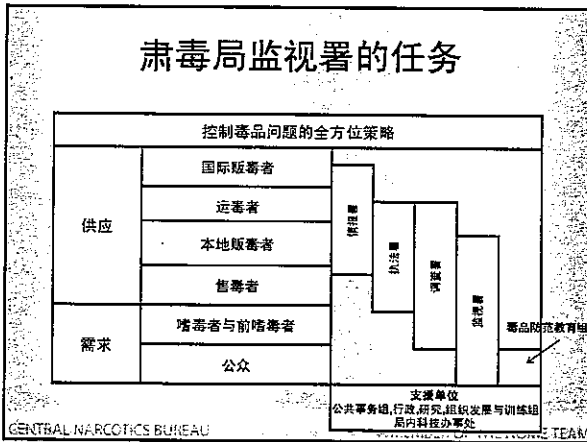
肃毒局监视署的任务

控制毒品问题的全方位策略

供应

国际贩毒者

运毒者

本地贩毒者

售毒者

需求

嗜毒者与前嗜毒者

公众

情报署

执法署

调查署

监视署

毒品防范教育组

支援单位
公共事务组,行政,研究,组织发展与训练组
局内科技办事处

CENTRAL NARCOTICS BUREAU

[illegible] TEAM